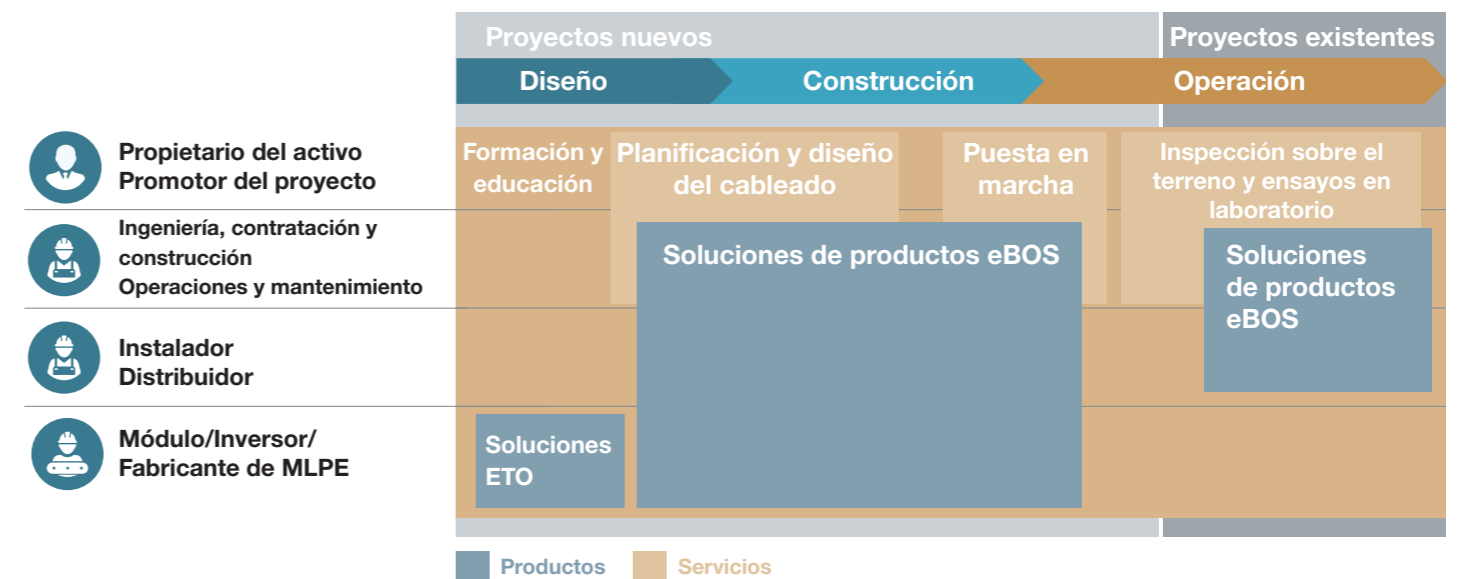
Proyectos nuevos

Proyectos existentes

Diseño

Construcción

Operación

Propietario del activo
Promotor del proyecto

Ingeniería, contratación y construcción
Operaciones y mantenimiento

Instalador
Distribuidor

Módulo/Inversor/
Fabricante de MLPE

Formación y educación

Planificación y diseño del cableado

Puesta en marcha

Inspección sobre el terreno y ensayos en laboratorio

Soluciones de productos eBOS

Soluciones de productos eBOS

Soluciones ETO

Productos

Servicios